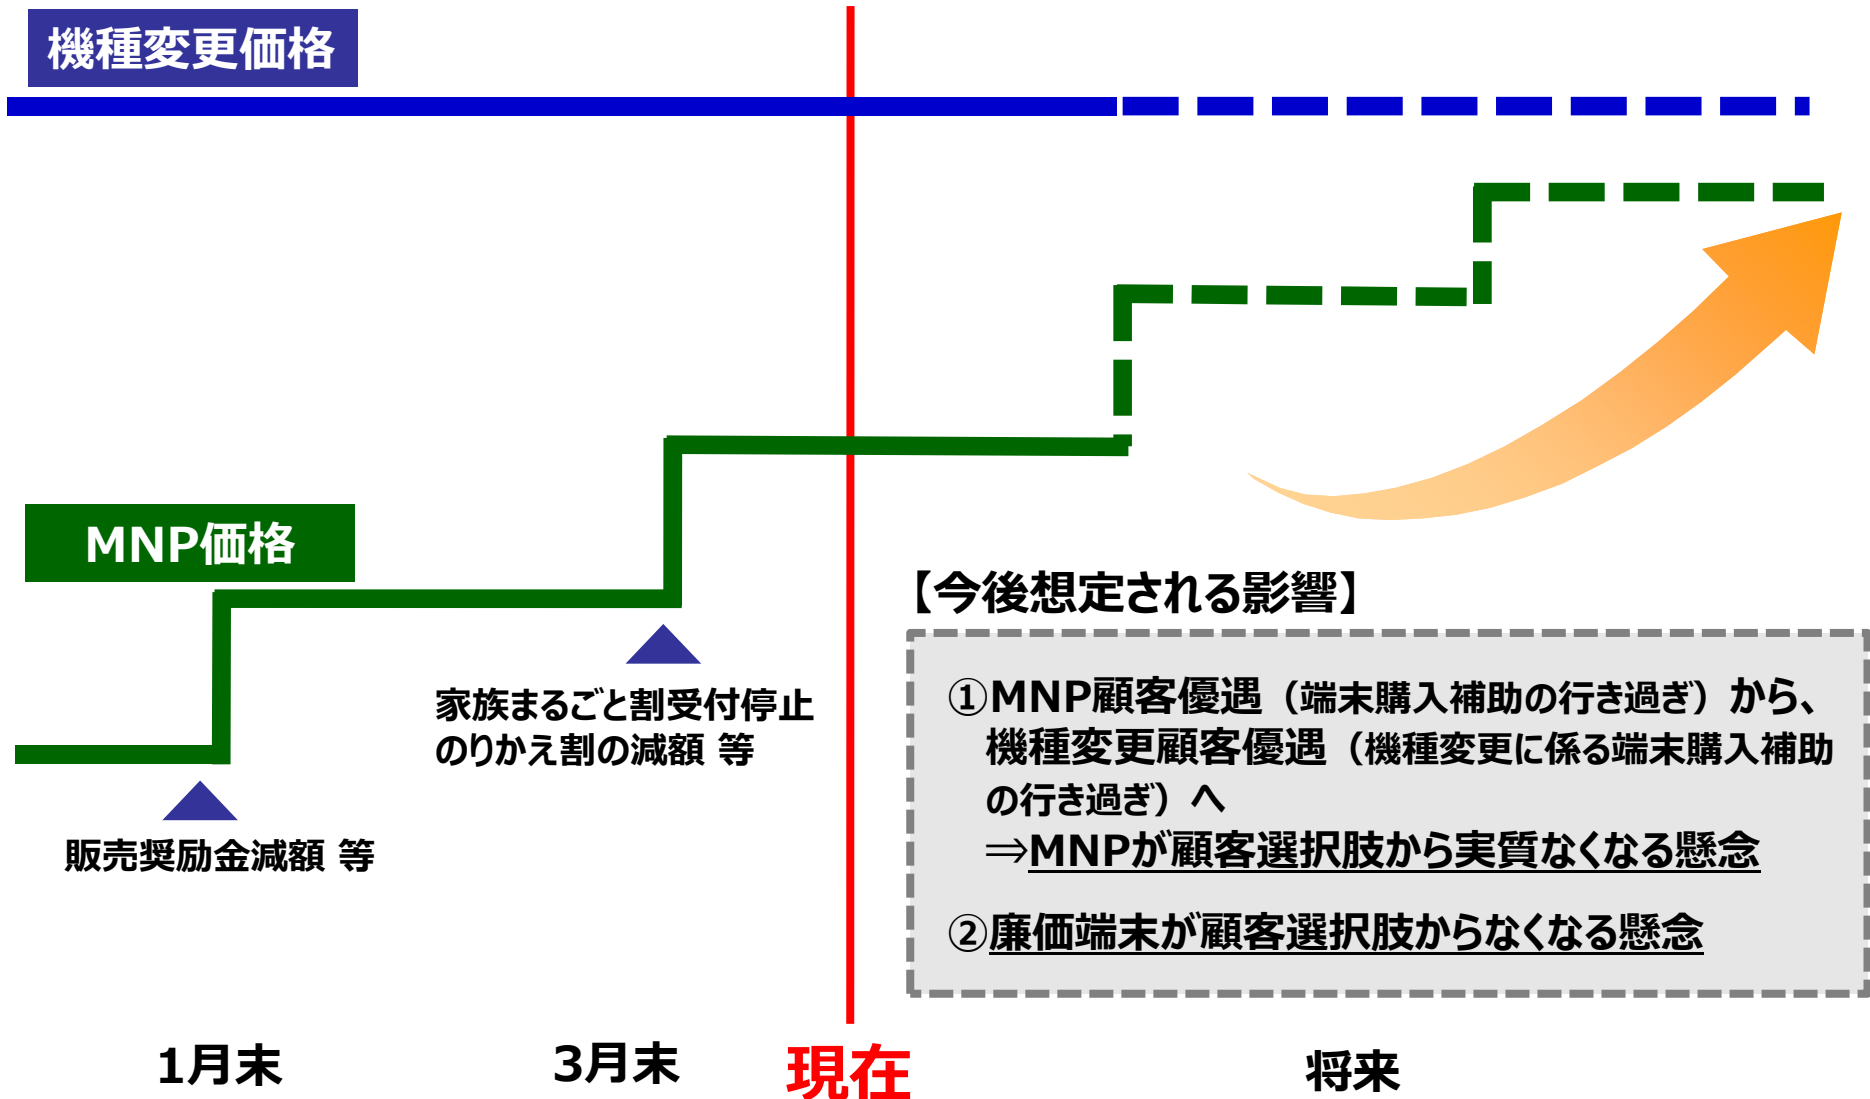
機種変更価格

MNP価格

家族まるごと割受付停止
のりかえ割の減額 等

販売奨励金減額 等

【今後想定される影響】

①MNP顧客優遇（端末購入補助の行き過ぎ）から、機種変更顧客優遇（機種変更に係る端末購入補助の行き過ぎ）へ
⇒MNPが顧客選択肢から実質なくなる懸念

②廉価端末が顧客選択肢からなくなる懸念

1月末

3月末

現在

将来